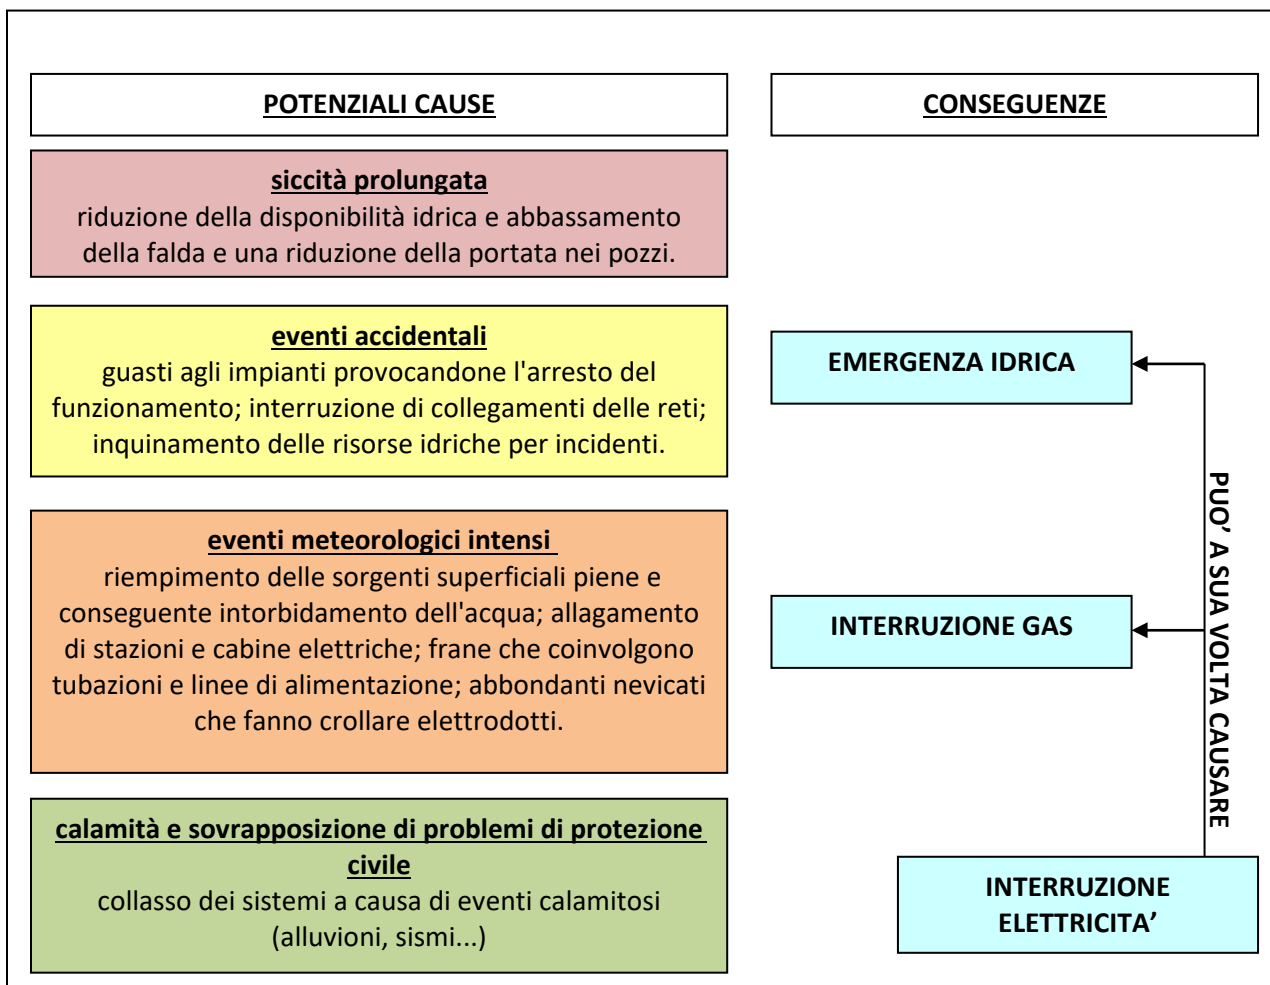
POTENZIALI CAUSE

CONSEGUENZE

siccità prolungata
riduzione della disponibilità idrica e abbassamento della falda e una riduzione della portata nei pozzi.

eventi accidentali
guasti agli impianti provocandone l'arresto del funzionamento; interruzione di collegamenti delle reti; inquinamento delle risorse idriche per incidenti.

EMERGENZA IDRICA

eventi meteorologici intensi
riempimento delle sorgenti superficiali piene e conseguente intorbidamento dell'acqua; allagamento di stazioni e cabine elettriche; frane che coinvolgono tubazioni e linee di alimentazione; abbondanti nevicati che fanno crollare elettrodotti.

INTERRUZIONE GAS

PUO' A SUA VOLTA CAUSARE

calamità e sovrapposizione di problemi di protezione civile
collasso dei sistemi a causa di eventi calamitosi (alluvioni, sismi...)

INTERRUZIONE ELETTRICITA'